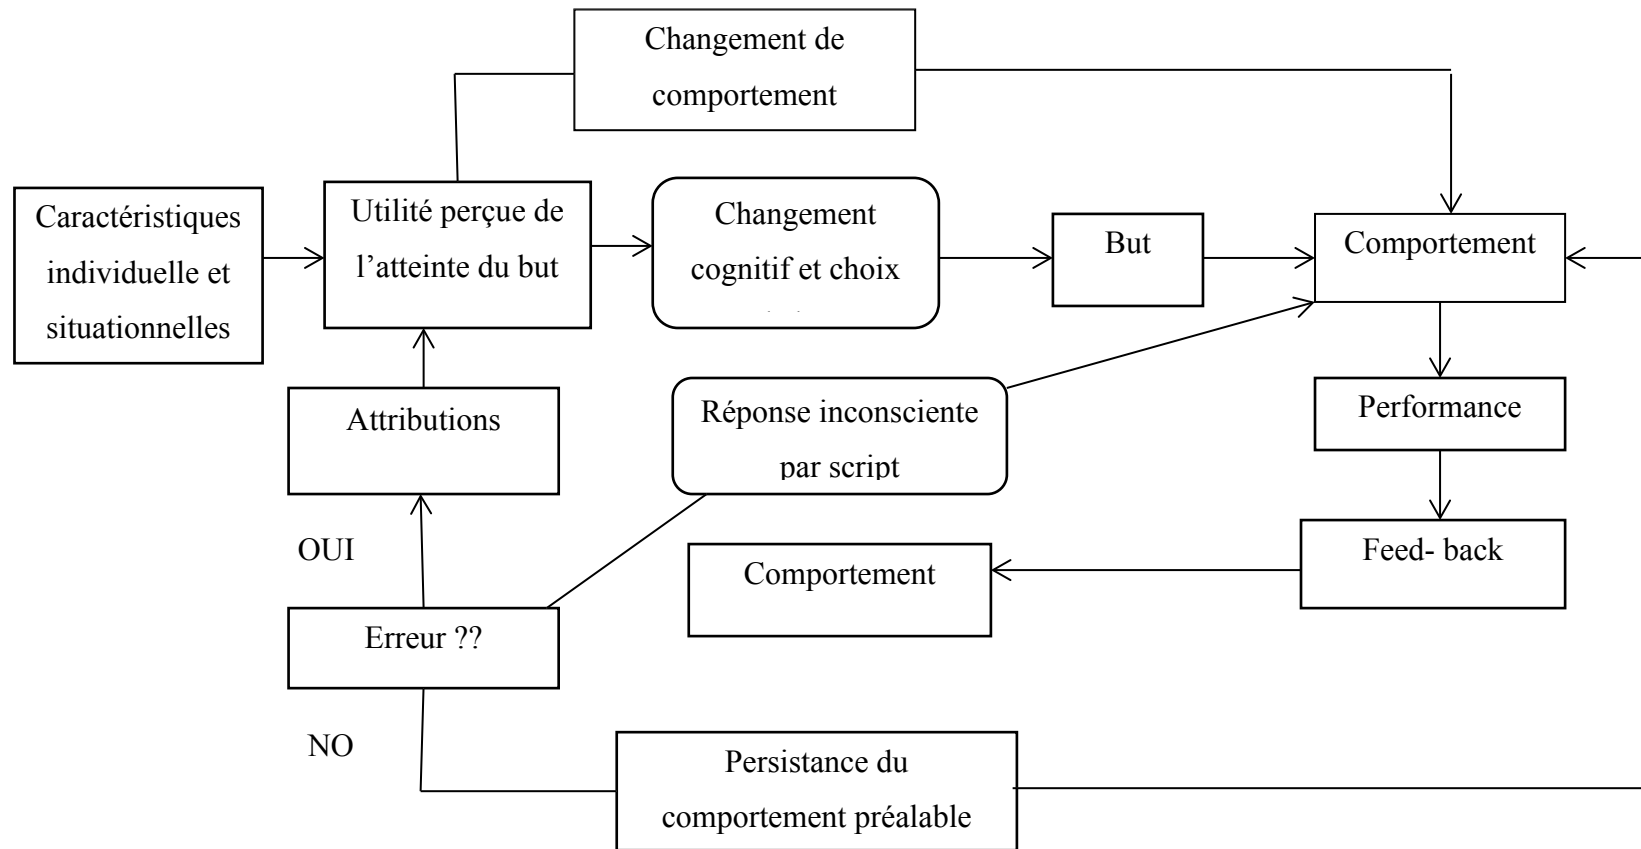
Changement de comportement

Caractéristiques individuelle et situationnelles

Utilité perçue de l'atteinte du but

Changement cognitif et choix

But

Comportement

Attributions

Réponse inconsciente par script

Performance

OUI

Feed- back

Comportement

Erreur ??

NO

Persistance du comportement préalable